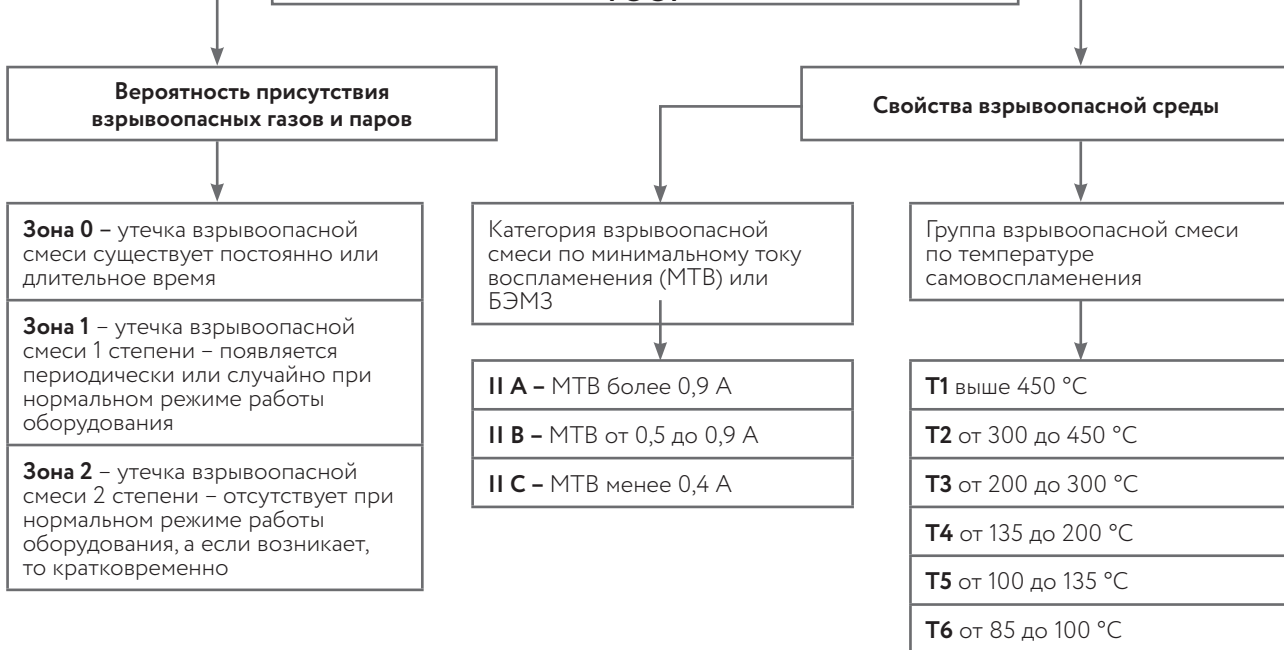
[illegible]

Вероятность присутствия взрывоопасных газов и паров

Свойства взрывоопасной среды

Зона 0 – утечка взрывоопасной смеси существует постоянно или длительное время

Зона 1 – утечка взрывоопасной смеси 1 степени – появляется периодически или случайно при нормальном режиме работы оборудования

Зона 2 – утечка взрывоопасной смеси 2 степени – отсутствует при нормальном режиме работы оборудования, а если возникает, то кратковременно

Категория взрывоопасной смеси по минимальному току воспламенения (МТВ) или БЭМЗ

II A – МТВ более 0,9 А

II B – МТВ от 0,5 до 0,9 А

II C – МТВ менее 0,4 А

Группа взрывоопасной смеси по температуре самовоспламенения

T1 выше 450 °C

T2 от 300 до 450 °C

T3 от 200 до 300 °C

T4 от 135 до 200 °C

T5 от 100 до 135 °C

T6 от 85 до 100 °C